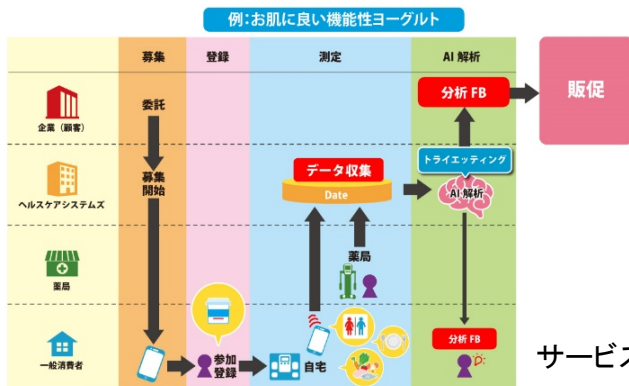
例：お肌に良い機能性ヨーグルト

| | 募集 | 登録 | 測定 | AI 解析 | |
|---|---|---|---|---|---|
| 企業（顧客） | 委託 | | | 分析 FB | 販促 |
| ヘルスケアシステムズ | 募集開始 | | データ収集 Date | トライエッティング AI 解析 | |
| 薬局 | | | 薬局 | | |
| 一般消費者 | | 参加登録 | 自宅 | 分析 FB | |

サービス